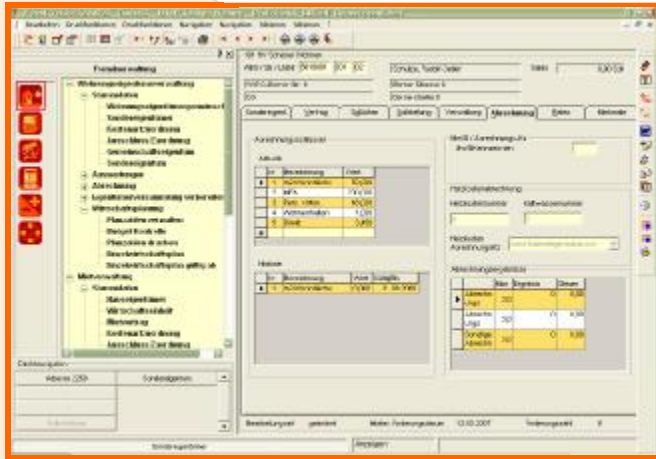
Fremdverwaltung

Vertrag

Abrechnung

Konto

Merkmale

Abrechnungspositionen

Aktuell

| Nr. | Bezeichnung | Wert |
|---|---|---|
| 1 | Kaltmiete | |
| 2 | MPA | |
| 3 | | |
| 4 | | |
| 5 | | |

Historie

| Nr. | Bezeichnung | Wert | Gültig ab |
|---|---|---|---|
| 1 | | | |

Abrechnungsergebnisse

| | Ergebnis | Stand |
|---|---|---|
| | | 0,00 |
| | | 0,00 |
| | | 0,00 |

Bearbeitungsart

gesperrt

12.03.2007

Anzeigen